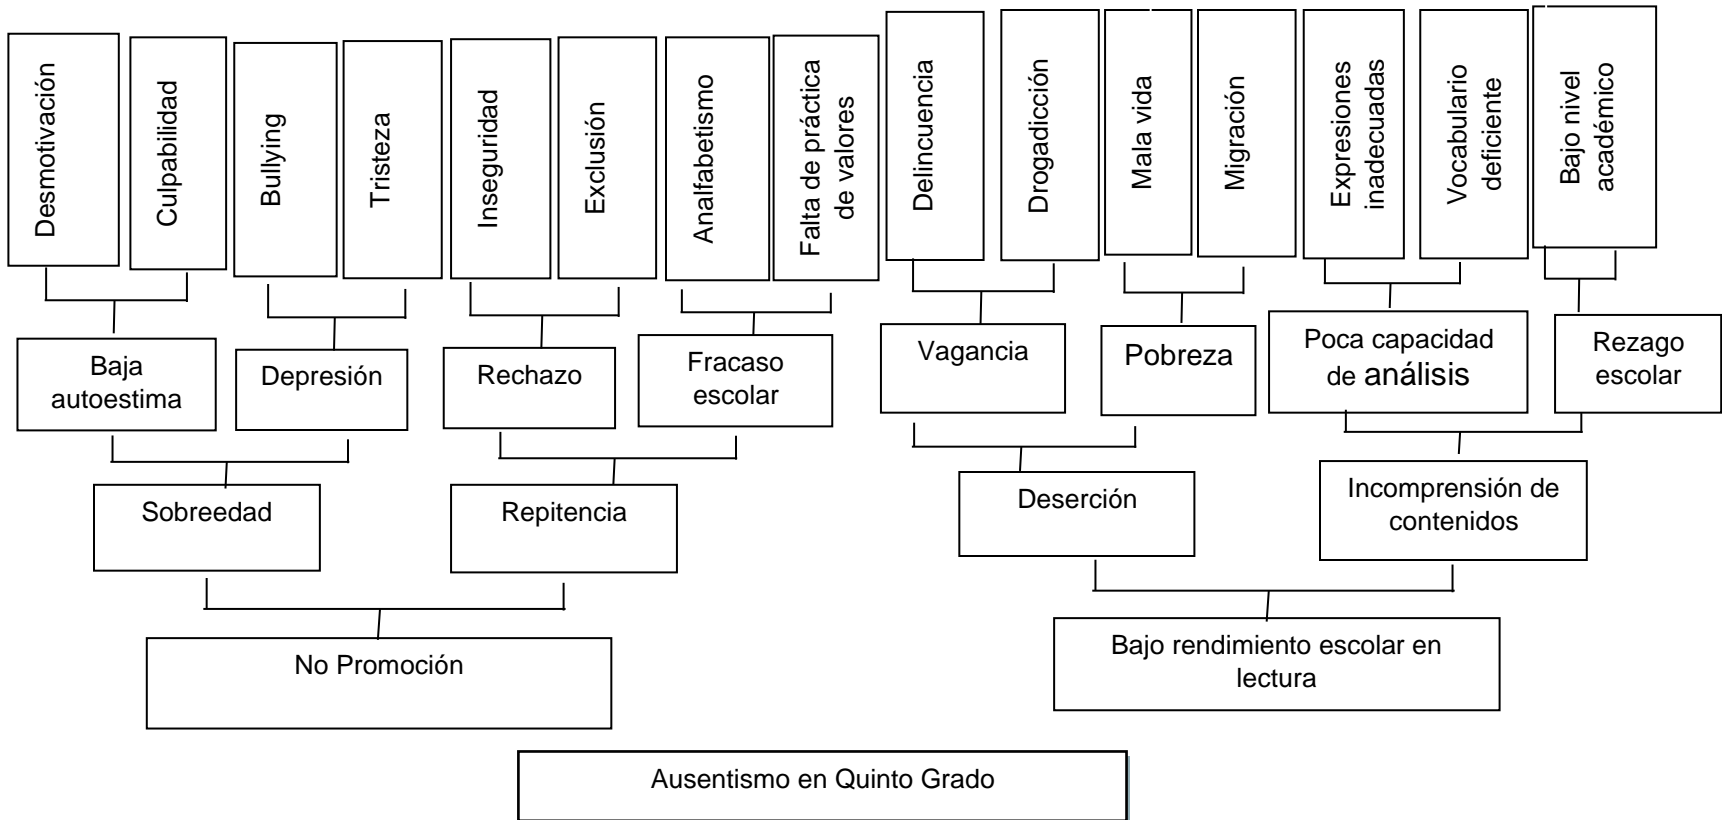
Desmotivación

Culpabilidad

Bullying

Tristeza

Inseguridad

Exclusión

Analfabetismo

Falta de práctica de valores

Delincuencia

Drogadicción

Mala vida

Migración

Expresiones inadecuadas

Vocabulario deficiente

Bajo nivel académico

Baja autoestima

Depresión

Rechazo

Fracaso escolar

Vagancia

Pobreza

Poca capacidad de análisis

Rezago escolar

Sobreedad

Repitencia

Deserción

Incomprensión de contenidos

No Promoción

Bajo rendimiento escolar en lectura

Ausentismo en Quinto Grado